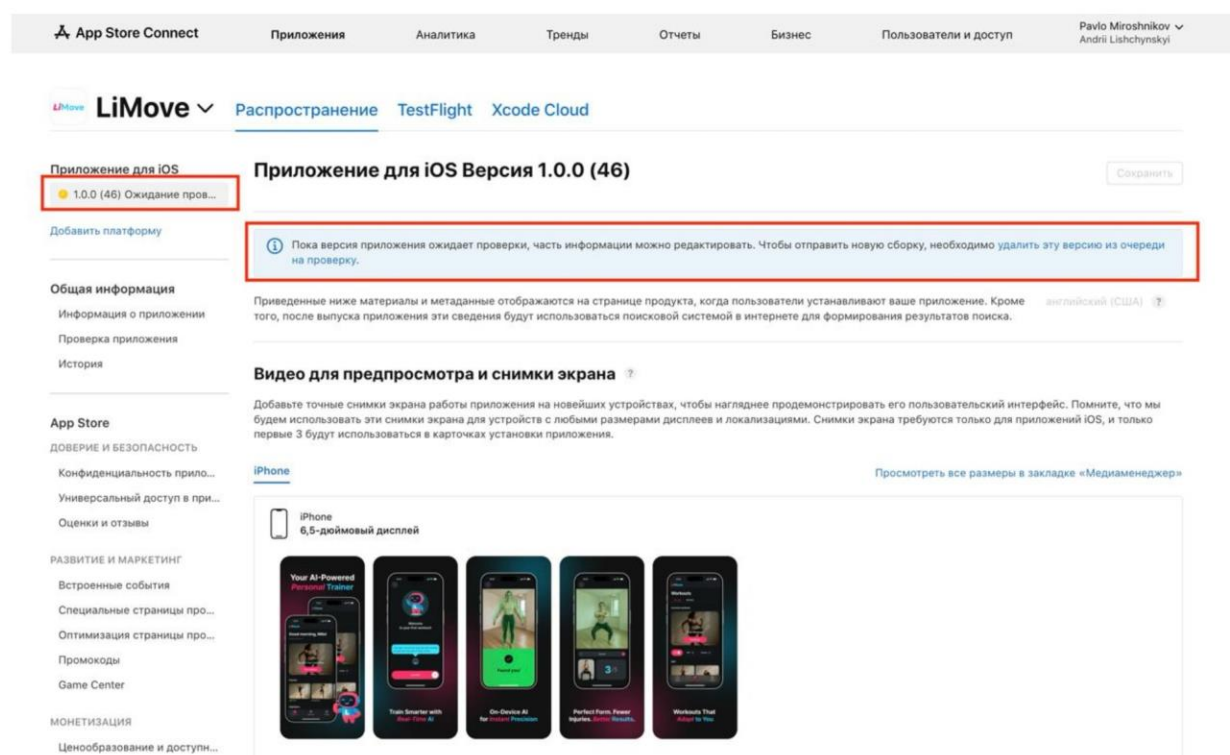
App Store Connect Приложения Аналитика Тренды Отчеты Бизнес Пользователи и доступ Pavlo Miroshnikov Andrii Lishchynskyi

LiMove LiMove Распространение TestFlight Xcode Cloud

Приложение для iOS
1.0.0 (46) Ожидание пров...
Добавить платформу

Общая информация
Информация о приложении
Проверка приложения
История

App Store
ДОВЕРИЕ И БЕЗОПАСНОСТЬ
Конфиденциальность прило...
Универсальный доступ в при...
Оценки и отзывы

РАЗВИТИЕ И МАРКЕТИНГ
Встроенные события
Специальные страницы про...
Оптимизация страницы про...
Промокоды
Game Center

МОНЕТИЗАЦИЯ
Ценообразование и доступн...

Приложение для iOS Версия 1.0.0 (46)

Сохранить

Пока версия приложения ожидает проверки, часть информации можно редактировать. Чтобы отправить новую сборку, необходимо удалить эту версию из очереди на проверку.

Приведенные ниже материалы и метаданные отображаются на странице продукта, когда пользователи устанавливают ваше приложение. Кроме того, после выпуска приложения эти сведения будут использоваться поисковой системой в интернете для формирования результатов поиска.

английский (США) ?

Видео для предпросмотра и снимки экрана ?

Добавьте точные снимки экрана работы приложения на новейших устройствах, чтобы нагляднее продемонстрировать его пользовательский интерфейс. Помните, что мы будем использовать эти снимки экрана для устройств с любыми размерами дисплеев и локализациями. Снимки экрана требуются только для приложений iOS, и только первые 3 будут использоваться в карточках установки приложения.

iPhone

Просмотреть все размеры в закладке «Медиаменеджер»

iPhone
6,5-дюймовый дисплей

Your AI-Powered Personal Trainer

Train Smarter with Real-Time AI

On-Device AI for Instant Precision

Perfect Form. Fewer Injuries. Better Results.

Workouts That Adapt to You